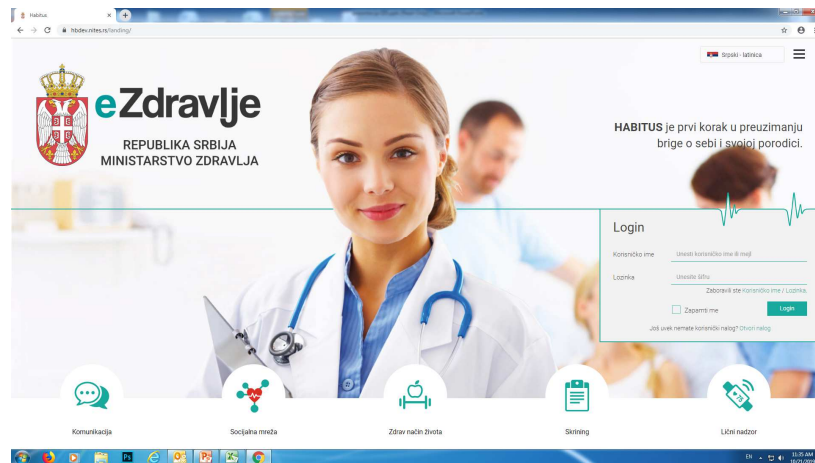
Habitus

hbdev.nites.rs/landing/

Srpski - latinica

eZdravlje

REPUBLIKA SRBIJA
MINISTARSTVO ZDRAVLJA

HABITUS je prvi korak u preuzimanju brige o sebi i svojoj porodici.

Login

Korisničko ime
Unesite korisničko ime ili mejl

Lozinka
Unesite šifru

Zaboravili ste Korisničko ime / Lozinku.

Zapamti me

Login

Još uvek nemate korisnički nalog? Otvori nalog

Komunikacija

Socijalna mreža

Zdrav način života

Skrining

Lični nadzor

EN

11:35 AM
10/21/20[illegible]